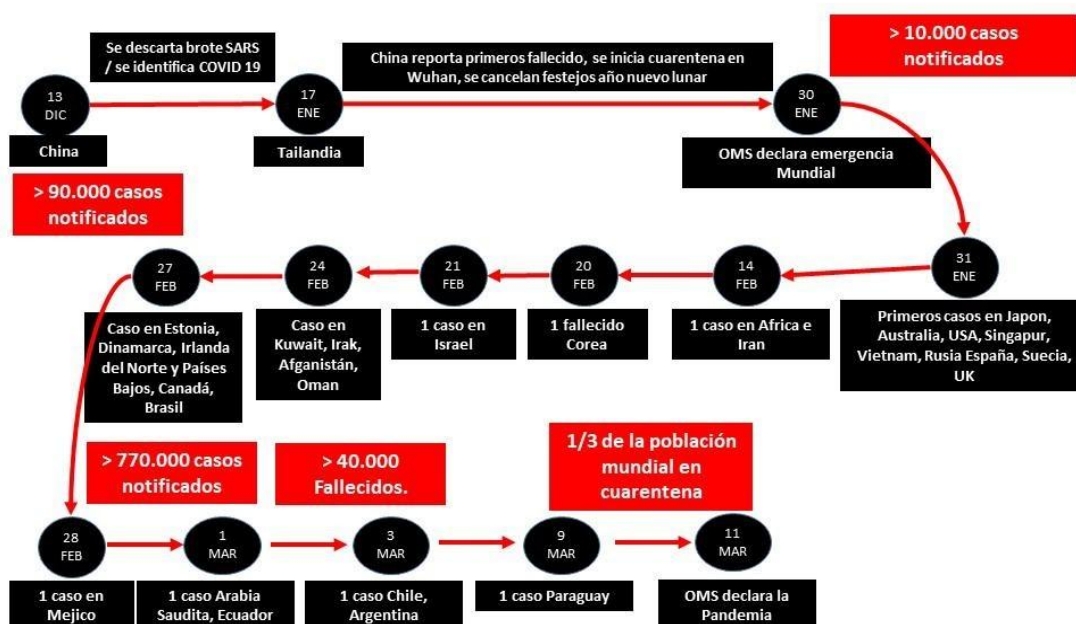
Se descarta brote SARS / se identifica COVID 19

China reporta primeros fallecido, se inicia cuarentena en Wuhan, se cancelan festejos año nuevo lunar

> 10.000 casos notificados

13 DIC

China

17 ENE

Tailandia

30 ENE

OMS declara emergencia Mundial

> 90.000 casos notificados

31 ENE

Primeros casos en Japon, Australia, USA, Singapur, Vietnam, Rusia España, Suecia, UK

14 FEB

1 caso en Africa e Iran

20 FEB

1 fallecido Corea

21 FEB

1 caso en Israel

24 FEB

Caso en Kuwait, Irak, Afganistán, Oman

27 FEB

Caso en Estonia, Dinamarca, Irlanda del Norte y Países Bajos, Canadá, Brasil

> 770.000 casos notificados

> 40.000 Fallecidos.

1/3 de la población mundial en cuarentena

28 FEB

1 caso en Mejico

1 MAR

1 caso Arabia Saudita, Ecuador

3 MAR

1 caso Chile, Argentina

9 MAR

1 caso Paraguay

11 MAR

OMS declara la Pandemia